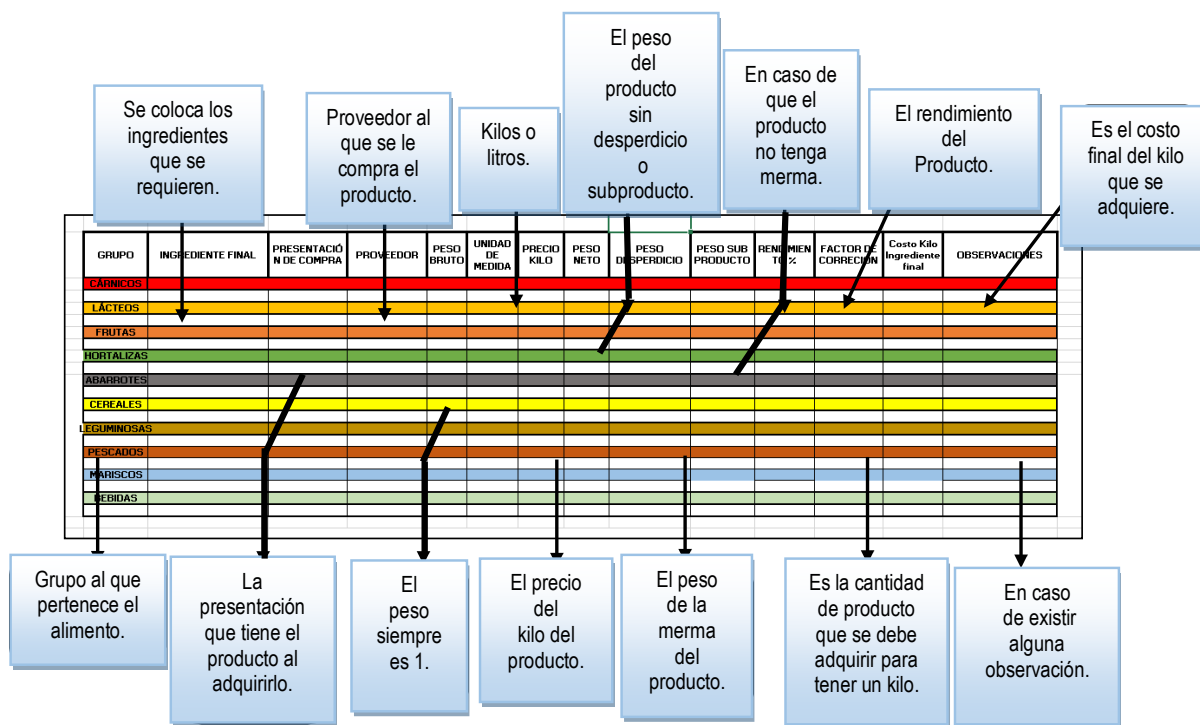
Se coloca los ingredientes que se requieren.

Proveedor al que se le compra el producto.

Kilos o litros.

El peso del producto sin desperdicio o subproducto.

En caso de que el producto no tenga merma.

El rendimiento del Producto.

Es el costo final del kilo que se adquiere.

| GRUPO | INGREDIENTE FINAL | PRESENTACIÓN DE COMPRA | PROVEEDOR | PESO BRUTO | UNIDAD DE MEDIDA | PRECIO KILO | PESO NETO | PESO DESPERDICIO | PESO SUB PRODUCTO | RENDIMIENTO % | FACTOR DE CORRECIÓN | Costo Kilo Ingrediente final | OBSERVACIONES |
|---|---|---|---|---|---|---|---|---|---|---|---|---|---|
| CÁRNICOS | | | | | | | | | | | | | |
| LÁCTEOS | | | | | | | | | | | | | |
| FRUTAS | | | | | | | | | | | | | |
| HORTALIZAS | | | | | | | | | | | | | |
| ABARROTES | | | | | | | | | | | | | |
| CEREALES | | | | | | | | | | | | | |
| LEGUMINOSAS | | | | | | | | | | | | | |
| PESCADOS | | | | | | | | | | | | | |
| MARISCOS | | | | | | | | | | | | | |
| BEBIDAS | | | | | | | | | | | | | |

Grupo al que pertenece el alimento.

La presentación que tiene el producto al adquirirlo.

El peso siempre es 1.

El precio del kilo del producto.

El peso de la merma del producto.

Es la cantidad de producto que se debe adquirir para tener un kilo.

En caso de existir alguna observación.